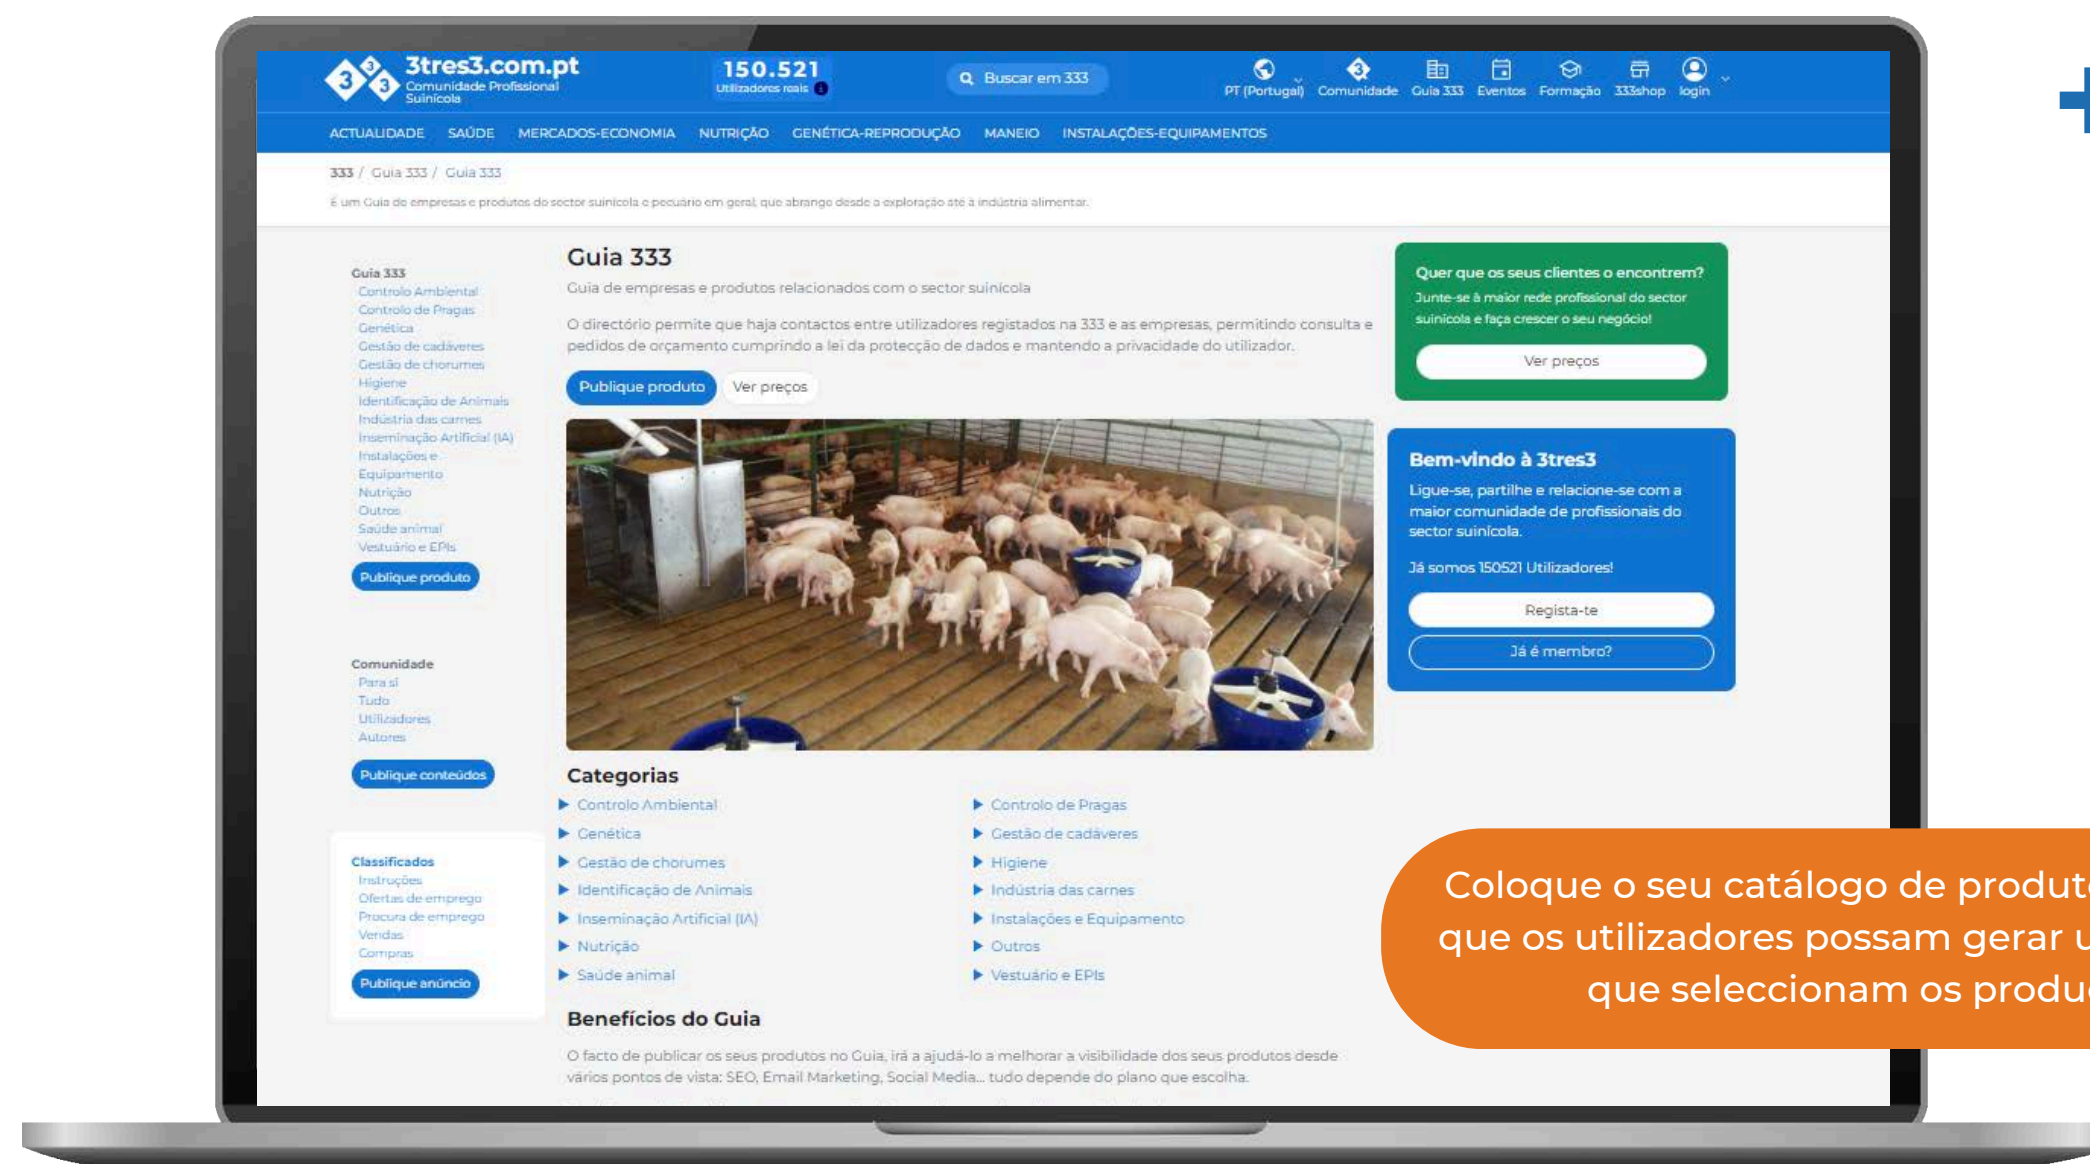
3tres3.com.pt
Comunidade Profissional Suinícola

150.521
Utilizadores reais

Buscar em 333

PT (Portugal) Comunidade Guia 333 Eventos Formação 333shop login

ACTUALIDADE SAÚDE MERCADOS-ECONOMIA NUTRIÇÃO GENÉTICA-REPRODUÇÃO MANEIO INSTALAÇÕES-EQUIPAMENTOS

333 / Guia 333 / Guia 333

É um Guia de empresas e produtos do sector suinícola e pecuário em geral, que abrange desde a exploração até à indústria alimentar.

Guia 333
Controlo Ambiental
Controlo de Pragas
Genética
Gestão de cadáveres
Gestão de chorumes
Higiene
Identificação de Animais
Indústria das carnes
Inseminação Artificial (IA)
Instalações e Equipamento
Nutrição
Outros
Saúde animal
Vestuário e EPIs
Publique produto

Comunidade
Para si
Tudo
Utilizadores
Autores
Publique conteúdos

Classificados
Instruções
Ofertas de emprego
Procura de emprego
Vendas
Compras
Publique anúncio

Guia 333

Guia de empresas e produtos relacionados com o sector suinícola

O directório permite que haja contactos entre utilizadores registados na 333 e as empresas, permitindo consulta e pedidos de orçamento cumprindo a lei da protecção de dados e mantendo a privacidade do utilizador.

Publique produto Ver preços

Categorias

| Controlo Ambiental | Controlo de Pragas |
|---|---|
| Genética | Gestão de cadáveres |
| Gestão de chorumes | Higiene |
| Identificação de Animais | Indústria das carnes |
| Inseminação Artificial (IA) | Instalações e Equipamento |
| Nutrição | Outros |
| Saúde animal | Vestuário e EPIs |

Benefícios do Guia

O facto de publicar os seus produtos no Guia, irá a ajudá-lo a melhorar a visibilidade dos seus produtos desde vários pontos de vista: SEO, Email Marketing, Social Media... tudo depende do plano que escolha.

Quer que os seus clientes o encontrem?
Junte-se à maior rede profissional do sector suinícola e faça crescer o seu negócio!
Ver preços

Bem-vindo à 3tres3
Ligue-se, partilhe e relacione-se com a maior comunidade de profissionais do sector suinícola.
Já somos 150521 Utilizadores!
Regista-te
Já é membro?

Coloque o seu catálogo de produt
que os utilizadores possam gerar u
que seleccionam os produ